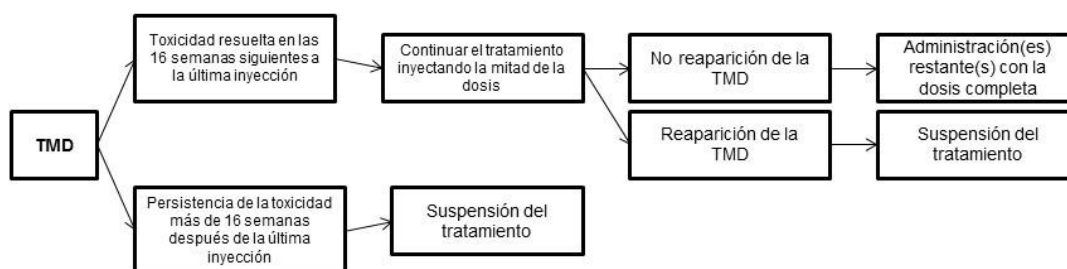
TMD

Toxicidad resuelta en las 16 semanas siguientes a la última inyección

Continuar el tratamiento inyectando la mitad de la dosis

No reaparición de la TMD

Administración(es) restante(s) con la dosis completa

Reaparición de la TMD

Suspensión del tratamiento

Persistencia de la toxicidad más de 16 semanas después de la última inyección

Suspensión del tratamiento